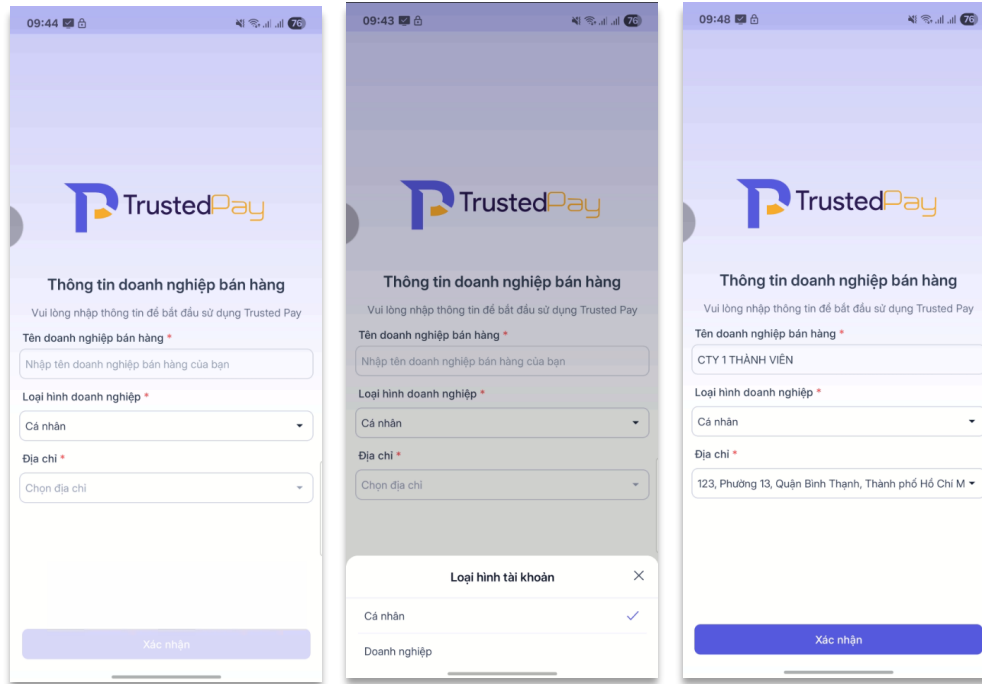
09:44

76

TrustedPay

Thông tin doanh nghiệp bán hàng

Vui lòng nhập thông tin để bắt đầu sử dụng Trusted Pay

Tên doanh nghiệp bán hàng *

Nhập tên doanh nghiệp bán hàng của bạn

Loại hình doanh nghiệp *

Cá nhân

Địa chỉ *

Chọn địa chỉ

Xác nhận

09:43

76

TrustedPay

Thông tin doanh nghiệp bán hàng

Vui lòng nhập thông tin để bắt đầu sử dụng Trusted Pay

Tên doanh nghiệp bán hàng *

Nhập tên doanh nghiệp bán hàng của bạn

Loại hình doanh nghiệp *

Cá nhân

Địa chỉ *

Chọn địa chỉ

Loại hình tài khoản

Cá nhân

Doanh nghiệp

09:48

76

TrustedPay

Thông tin doanh nghiệp bán hàng

Vui lòng nhập thông tin để bắt đầu sử dụng Trusted Pay

Tên doanh nghiệp bán hàng *

CTY 1 THÀNH VIÊN

Loại hình doanh nghiệp *

Cá nhân

Địa chỉ *

123, Phường 13, Quận Bình Thạnh, Thành phố Hồ Chí M

Xác nhận